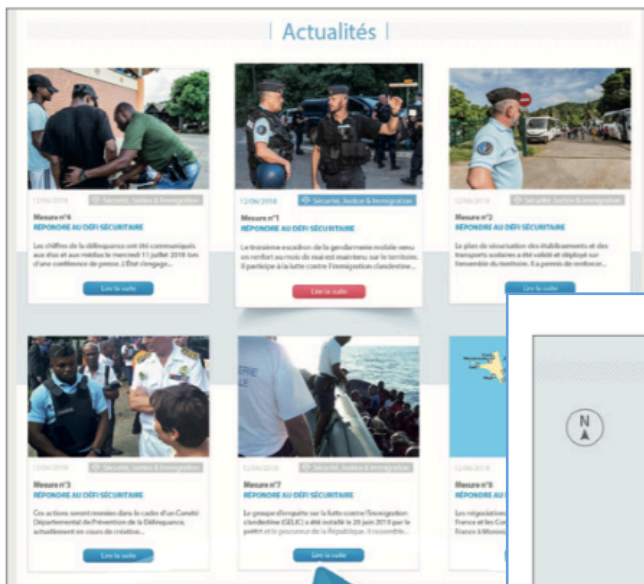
| Actualités |

12/09/2018 Sécurité, Justice & Immigration

Mesure n°4

RÉPONDRE AU DÉFI SÉCURITAIRE

Les chiffres de la délinquance ont été communiqués aux élus et aux médias le mercredi 11 juillet 2018 lors d'une conférence de presse. L'État s'engage...

Lire la suite

12/09/2018 Sécurité, Justice & Immigration

Mesure n°1

RÉPONDRE AU DÉFI SÉCURITAIRE

Le troisième escadron de la gendarmerie mobile venu en renfort au mois de mai est maintenu sur le territoire. Il participe à la lutte contre l'immigration clandestine...

Lire la suite

12/09/2018 Sécurité, Justice & Immigration

Mesure n°2

RÉPONDRE AU DÉFI SÉCURITAIRE

Le plan de sécurisation des établissements et des transports scolaires a été validé et déployé sur l'ensemble du territoire. Il a permis de renforcer...

Lire la suite

12/09/2018 Sécurité, Justice & Immigration

Mesure n°3

RÉPONDRE AU DÉFI SÉCURITAIRE

Ces actions seront menées dans le cadre d'un Comité Départemental de Prévention de la Délinquance, actuellement en cours de création...

Lire la suite

12/09/2018 Sécurité, Justice & Immigration

Mesure n°7

RÉPONDRE AU DÉFI SÉCURITAIRE

Le groupe d'enquête sur la lutte contre l'immigration clandestine (GELIC) a été installé le 20 juin 2018 par le préfet et le gouverneur de la République. Il associe...

Lire la suite

12/09/2018

Mesure n°6

RÉPONDRE AU DÉFI

Les négociations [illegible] France et les Co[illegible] France à Moro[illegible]

N